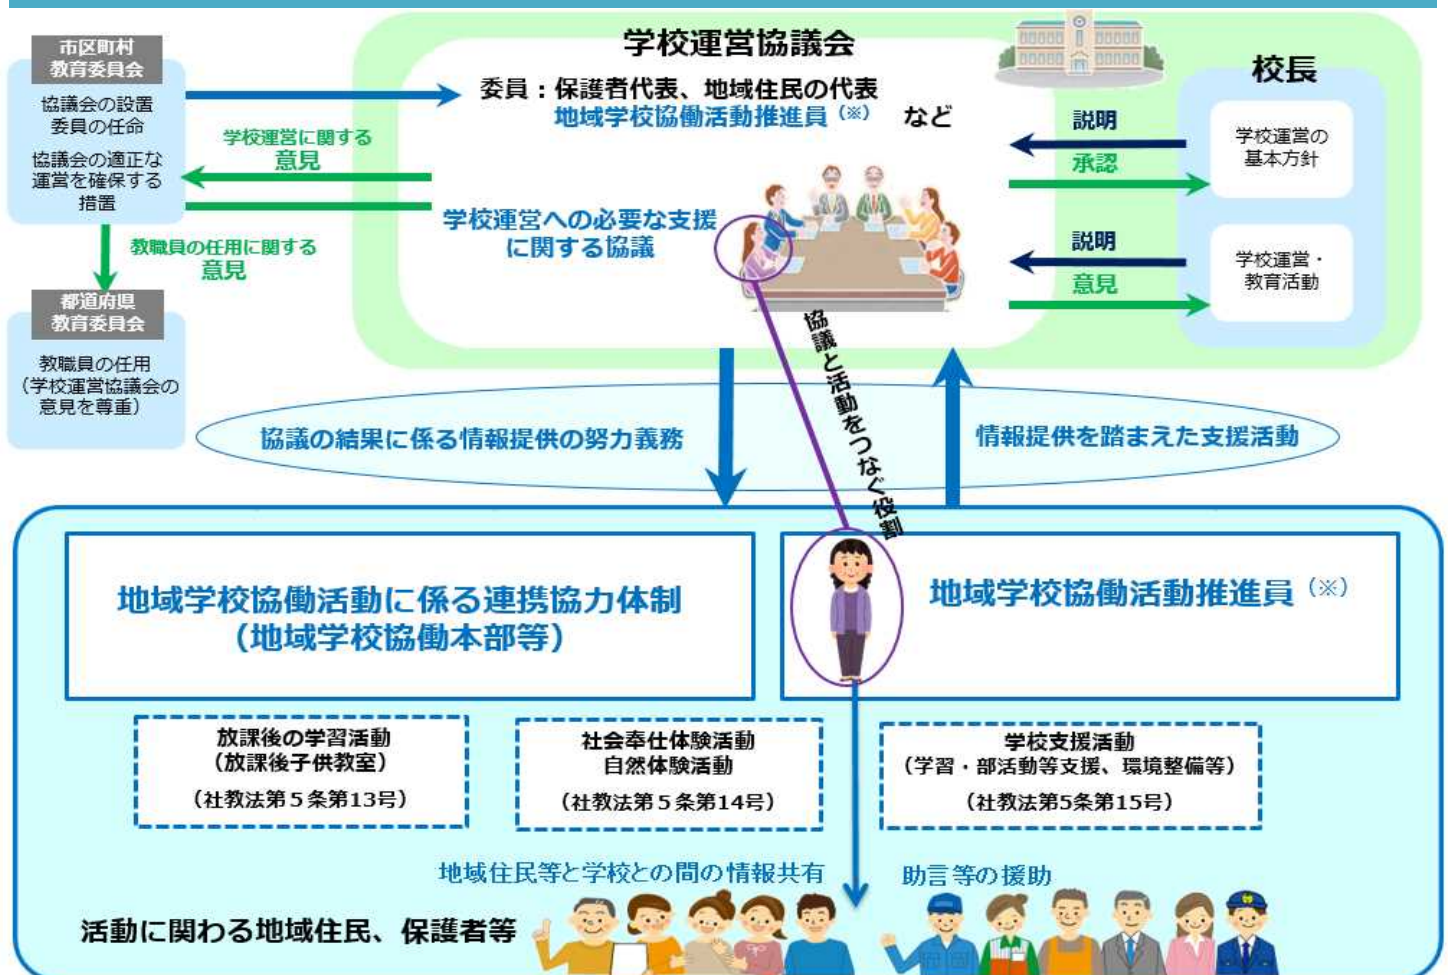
市区町村
教育委員会

協議会の設置
委員の任命

協議会の適正な運営を確保する措置

学校運営に関する
意見

教職員の任用に関する
意見

都道府県
教育委員会

教職員の任用
（学校運営協議会の意見を尊重）

学校運営協議会

委員：保護者代表、地域住民の代表
地域学校協働活動推進員（※）　など

学校運営への必要な支援に関する協議

校長

説明
承認

学校運営の基本方針

説明
意見

学校運営・教育活動

協議と活動をつなぐ役割

協議の結果に係る情報提供の努力義務

情報提供を踏まえた支援活動

地域学校協働活動に係る連携協力体制
（地域学校協働本部等）

地域学校協働活動推進員（※）

放課後の学習活動
（放課後子供教室）
（社教法第５条第13号）

社会奉仕体験活動
自然体験活動
（社教法第５条第14号）

学校支援活動
（学習・部活動等支援、環境整備等）
（社教法第5条第15号）

地域住民等と学校との間の情報共有

助言等の援助

活動に関わる地域住民、保護者等